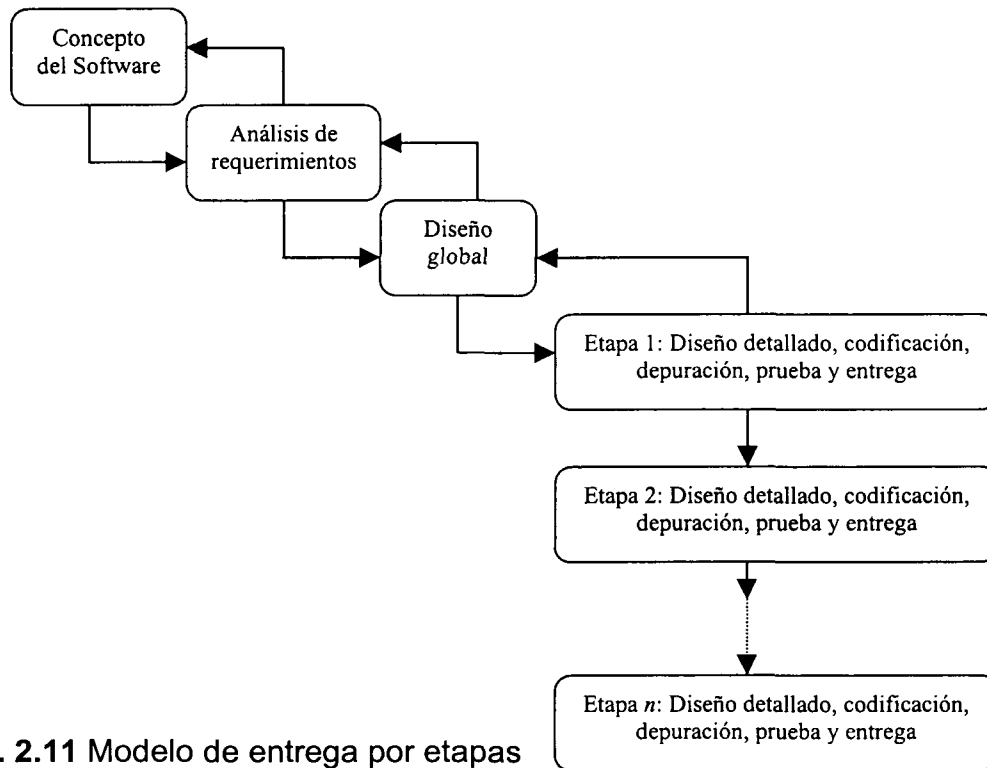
Concepto del Software

Análisis de requerimientos

Diseño global

Etapa 1: Diseño detallado, codificación, depuración, prueba y entrega

Etapa 2: Diseño detallado, codificación, depuración, prueba y entrega

Etapa $n$: Diseño detallado, codificación, depuración, prueba y entrega

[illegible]. 2.11 Modelo de entrega por etapas